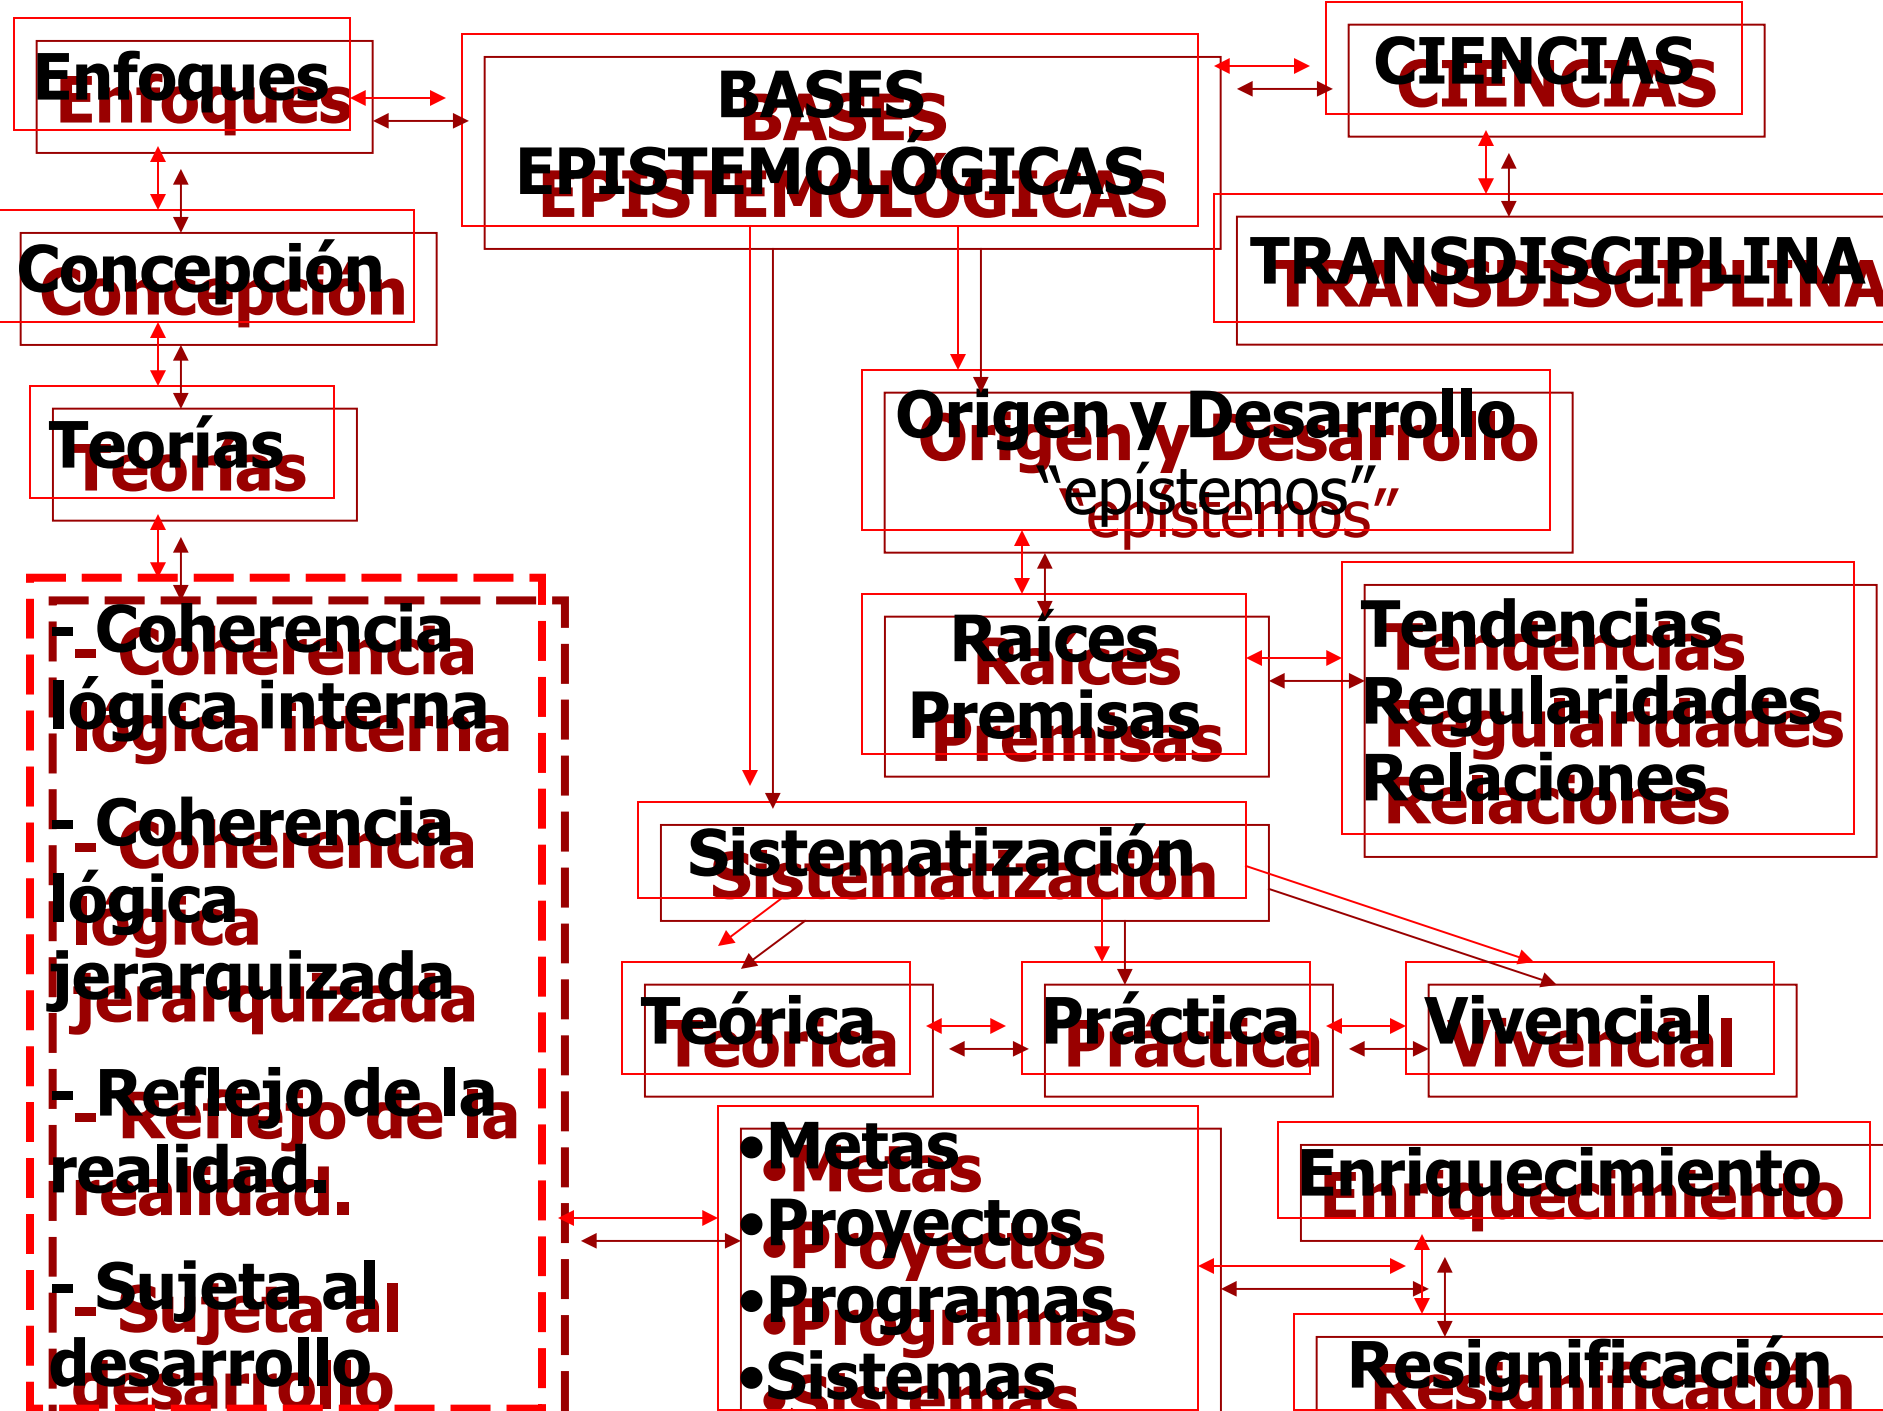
Enfoques

BASES EPISTEMOLÓGICAS

CIENCIAS

Concepción

TRANSDISCIPLINA

Teorías

Origen y Desarrollo "epístemos"

- Coherencia lógica interna

- Coherencia lógica jerarquizada

- Reflejo de la realidad.

- Sujeta al desarrollo

Raíces Premisas

Tendencias Regularidades Relaciones

Sistematización

Teórica

Práctica

Vivencial

•Metas
•Proyectos
•Programas
•Sistemas

Enriquecimiento

Resignificación